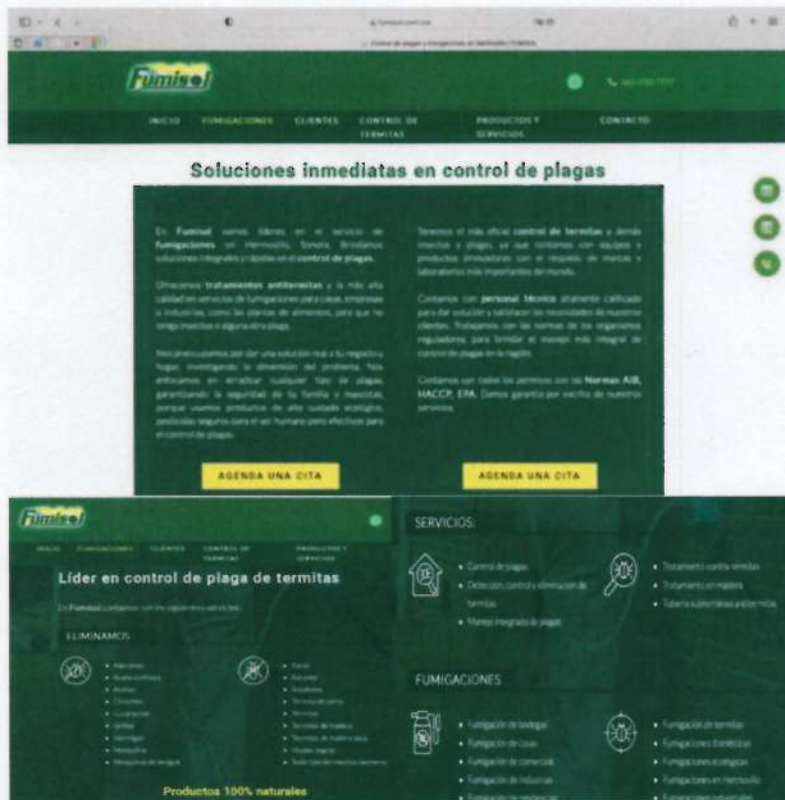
Fumisol

INICIO FUMIGACIONES CLIENTES CONTROL DE TERMITAS PRODUCTOS Y SERVICIOS CONTACTO

Soluciones inmediatas en control de plagas

En Fumisol somos líderes en el servicio de fumigaciones en Hermosillo, Sonora. Brindamos soluciones integrales y rápidas en el control de plagas.

Ofrecemos tratamientos antitermitas y lo más alta calidad en servicios de fumigaciones para casas, empresas o industrias, como las plantas de alimentos, para que no tenga insectos o alguna otra plaga.

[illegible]

Tenemos el más eficaz control de termitas y demás insectos y plagas, ya que contamos con equipos y productos innovadores con el respaldo de marcas y laboratorios más importantes del mundo.

Contamos con personal técnico altamente calificado para dar solución y satisfacer las necesidades de nuestros clientes. Trabajamos con las normas de los organismos reguladores, para brindar el manejo más integral de control de plagas en la región.

Contamos con todos los permisos con las Normas AIB, HACCP, EPA. Damos garantía por escrito de nuestros servicios.

AGENDA UNA CITA

AGENDA UNA CITA

Fumisol

INICIO FUMIGACIONES CLIENTES CONTROL DE TERMITAS PRODUCTOS Y SERVICIOS

Líder en control de plaga de termitas

En Fumisol contamos con los siguientes servicios:

ELIMINAMOS

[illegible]

Productos 100% naturales

SERVICIOS:

• Control de plagas
• Detección, control y eliminación de termitas
• Manejo integrado de plagas

• Tratamiento contra termitas
• Tratamiento en madera
• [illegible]

FUMIGACIONES

• Fumigación de bodegas
• Fumigación de casas
• Fumigación de comercios
• Fumigación de industrias
• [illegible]

• Fumigación de termitas
• Fumigaciones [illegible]
• Fumigaciones ecológicas
• Fumigaciones en Hermosillo
• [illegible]